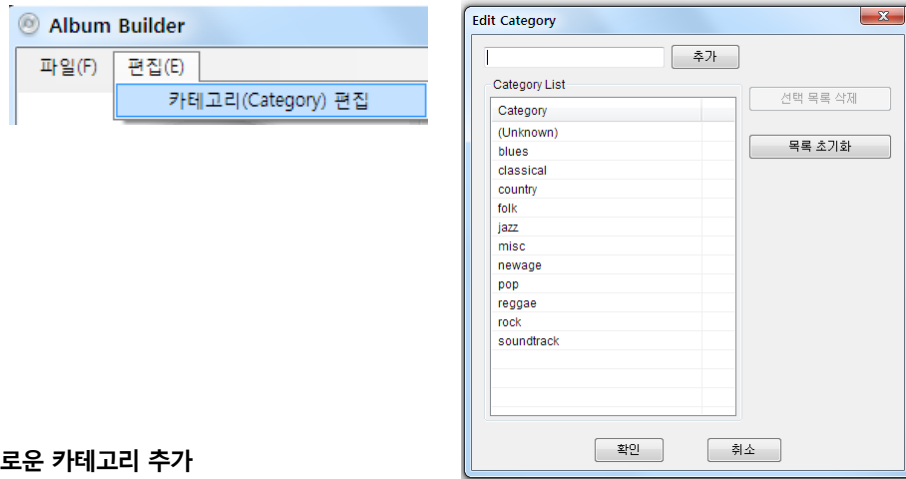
Album Builder

파일(F) 편집(E)

카테고리(Category) 편집

Edit Category

추가

Category List

| Category |
|---|
| (Unknown) |
| blues |
| classical |
| country |
| folk |
| jazz |
| misc |
| newage |
| pop |
| reggae |
| rock |
| soundtrack |

선택 목록 삭제

목록 초기화

확인

취소

로운 카테고리 추가